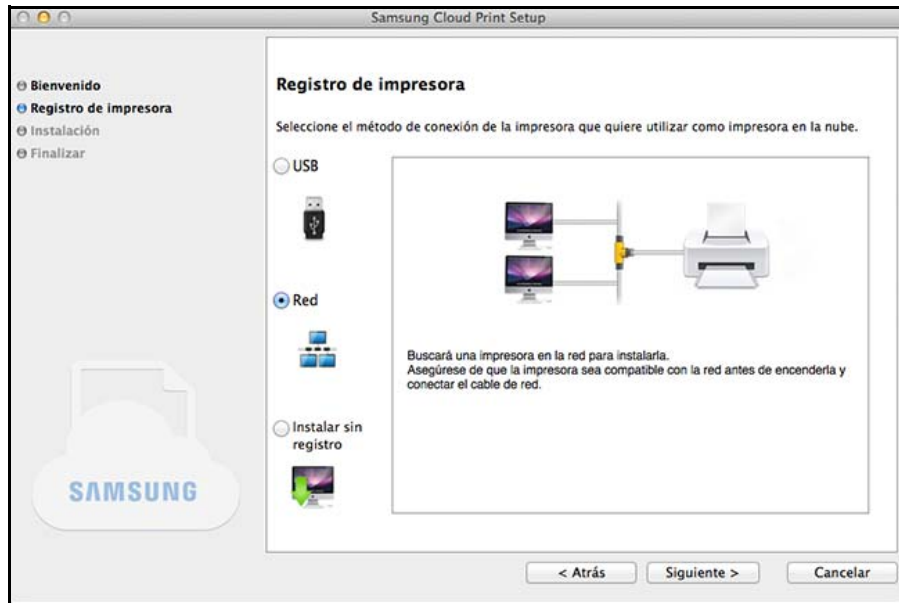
Samsung Cloud Print Setup

Bienvenido
Registro de impresora
Instalación
Finalizar

Registro de impresora

Seleccione el método de conexión de la impresora que quiere utilizar como impresora en la nube.

USB

Red

Instalar sin registro

Buscará una impresora en la red para instalarla.
Asegúrese de que la impresora sea compatible con la red antes de encenderla y conectar el cable de red.

SAMSUNG

< Atrás
Siguiente >
Cancelar